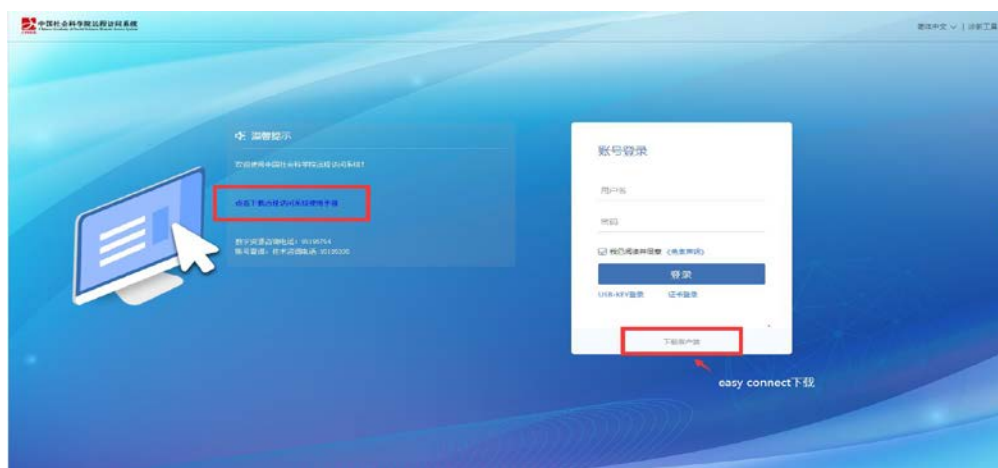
中国社会科学院远程访问系统

简体中文 ∨ | 诊断工具

温馨提示

欢迎使用中国社会科学院远程访问系统!

点击下载远程访问系统使用手册

数字资源咨询电话：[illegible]
账号管理、技术咨询电话：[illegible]

账号登录

用户名

密码

我已阅读并同意（免责声明）

登录

USB-KEY登录　证书登录

下载客户端

easy connect下载